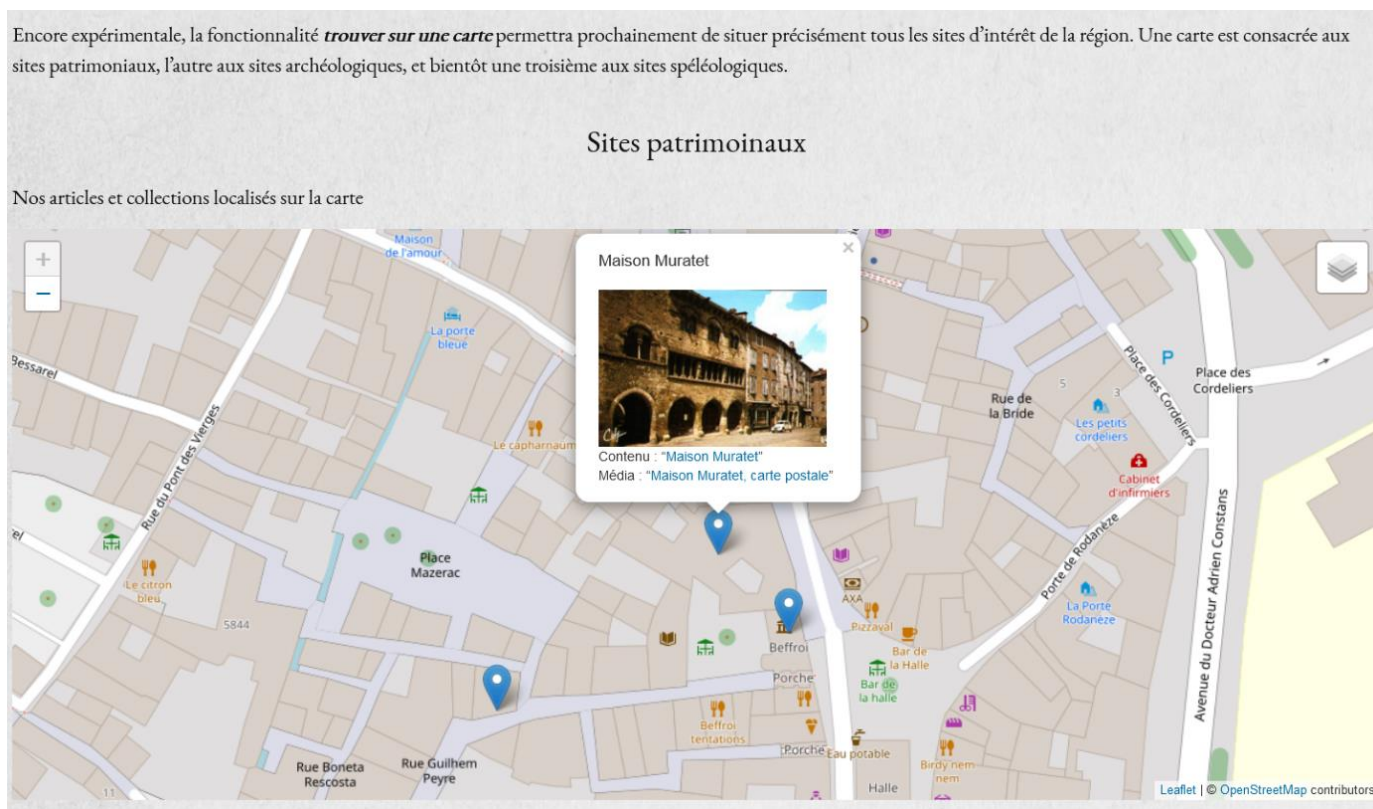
Encore expérimentale, la fonctionnalité ***trouver sur une carte*** permettra prochainement de situer précisément tous les sites d'intérêt de la région. Une carte est consacrée aux sites patrimoniaux, l'autre aux sites archéologiques, et bientôt une troisième aux sites spéléologiques.

Sites patrimoinaux

Nos articles et collections localisés sur la carte

+
−

Maison Muratet
×
Contenu : "Maison Muratet"
Média : "Maison Muratet, carte postale"

Maison de l'amour
La porte bleue
Bessarel
Rue du Pont des Vierges
Le capharnaüm
Place Mazerac
Le citron bleu
5844
Rue de la Bride
Place des Cordeliers
Les petits cordeliers
Place des Cordeliers
5
3
P
Cabinet d'infirmiers
Porte de Rodanèze
La Porte Rodanèze
Avenue du Docteur Adrien Constans
AXA
Pizzaval
Bar de la Halle
Bar de la halle
Beffroi
Porche
Beffroi tentations
Porche
Eau potable
Birdy nem-nem
Halle
Rue Boneta Rescosta
Rue Guilhem Peyre
11
Leaflet | © OpenStreetMap contributors